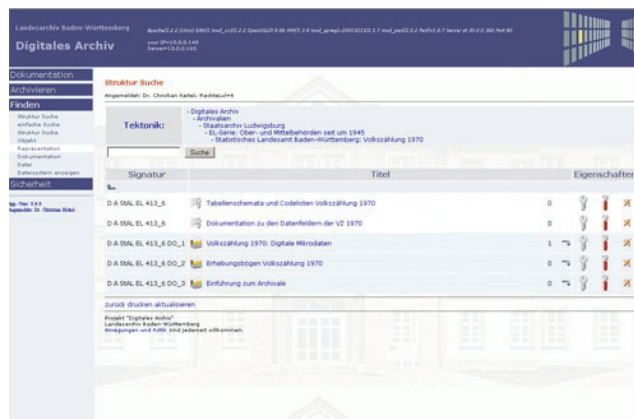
Landesarchiv Baden-Württemberg
Digitales Archiv

Dokumentation
Archivieren
Finden
Struktur Suche
einfache Suche
Struktur Suche
Objekt
Recherche
Dokumentation
Datei
Dateisystem anzeigen
Sicherheit

Struktur Suche
Angemeldet: Dr. Christian Keitel; Rechteuser

Tektonik:
- Digitales Archiv
- Archivalien
- Staatsarchiv Ludwigsburg
- EL-Serie: Ober- und Mittelbehörden seit um 1945
- Statistisches Landesamt Baden-Württemberg: Volkszählung 1970

Suche

| Signatur | Titel | | Eigenschaften |
|---|---|---|---|
| D A StAL EL 413_6 | Tabellenschemata und Codelisten Volkszählung 1970 | 0 | |
| D A StAL EL 413_6 | Dokumentation zu den Datenfeldern der VZ 1970 | 0 | |
| D A StAL EL 413_6 DO_1 | Volkszählung 1970: Digitale Mikrodaten | 1 | |
| D A StAL EL 413_6 DO_2 | Erhebungsbögen Volkszählung 1970 | 0 | |
| D A StAL EL 413_6 DO_3 | Einführung zum Archivale | 0 | |

zurück drucken aktualisieren

Projekt "Digitales Archiv"
Landesarchiv Baden-Württemberg
Anregungen und Kritik sind jederzeit willkommen.